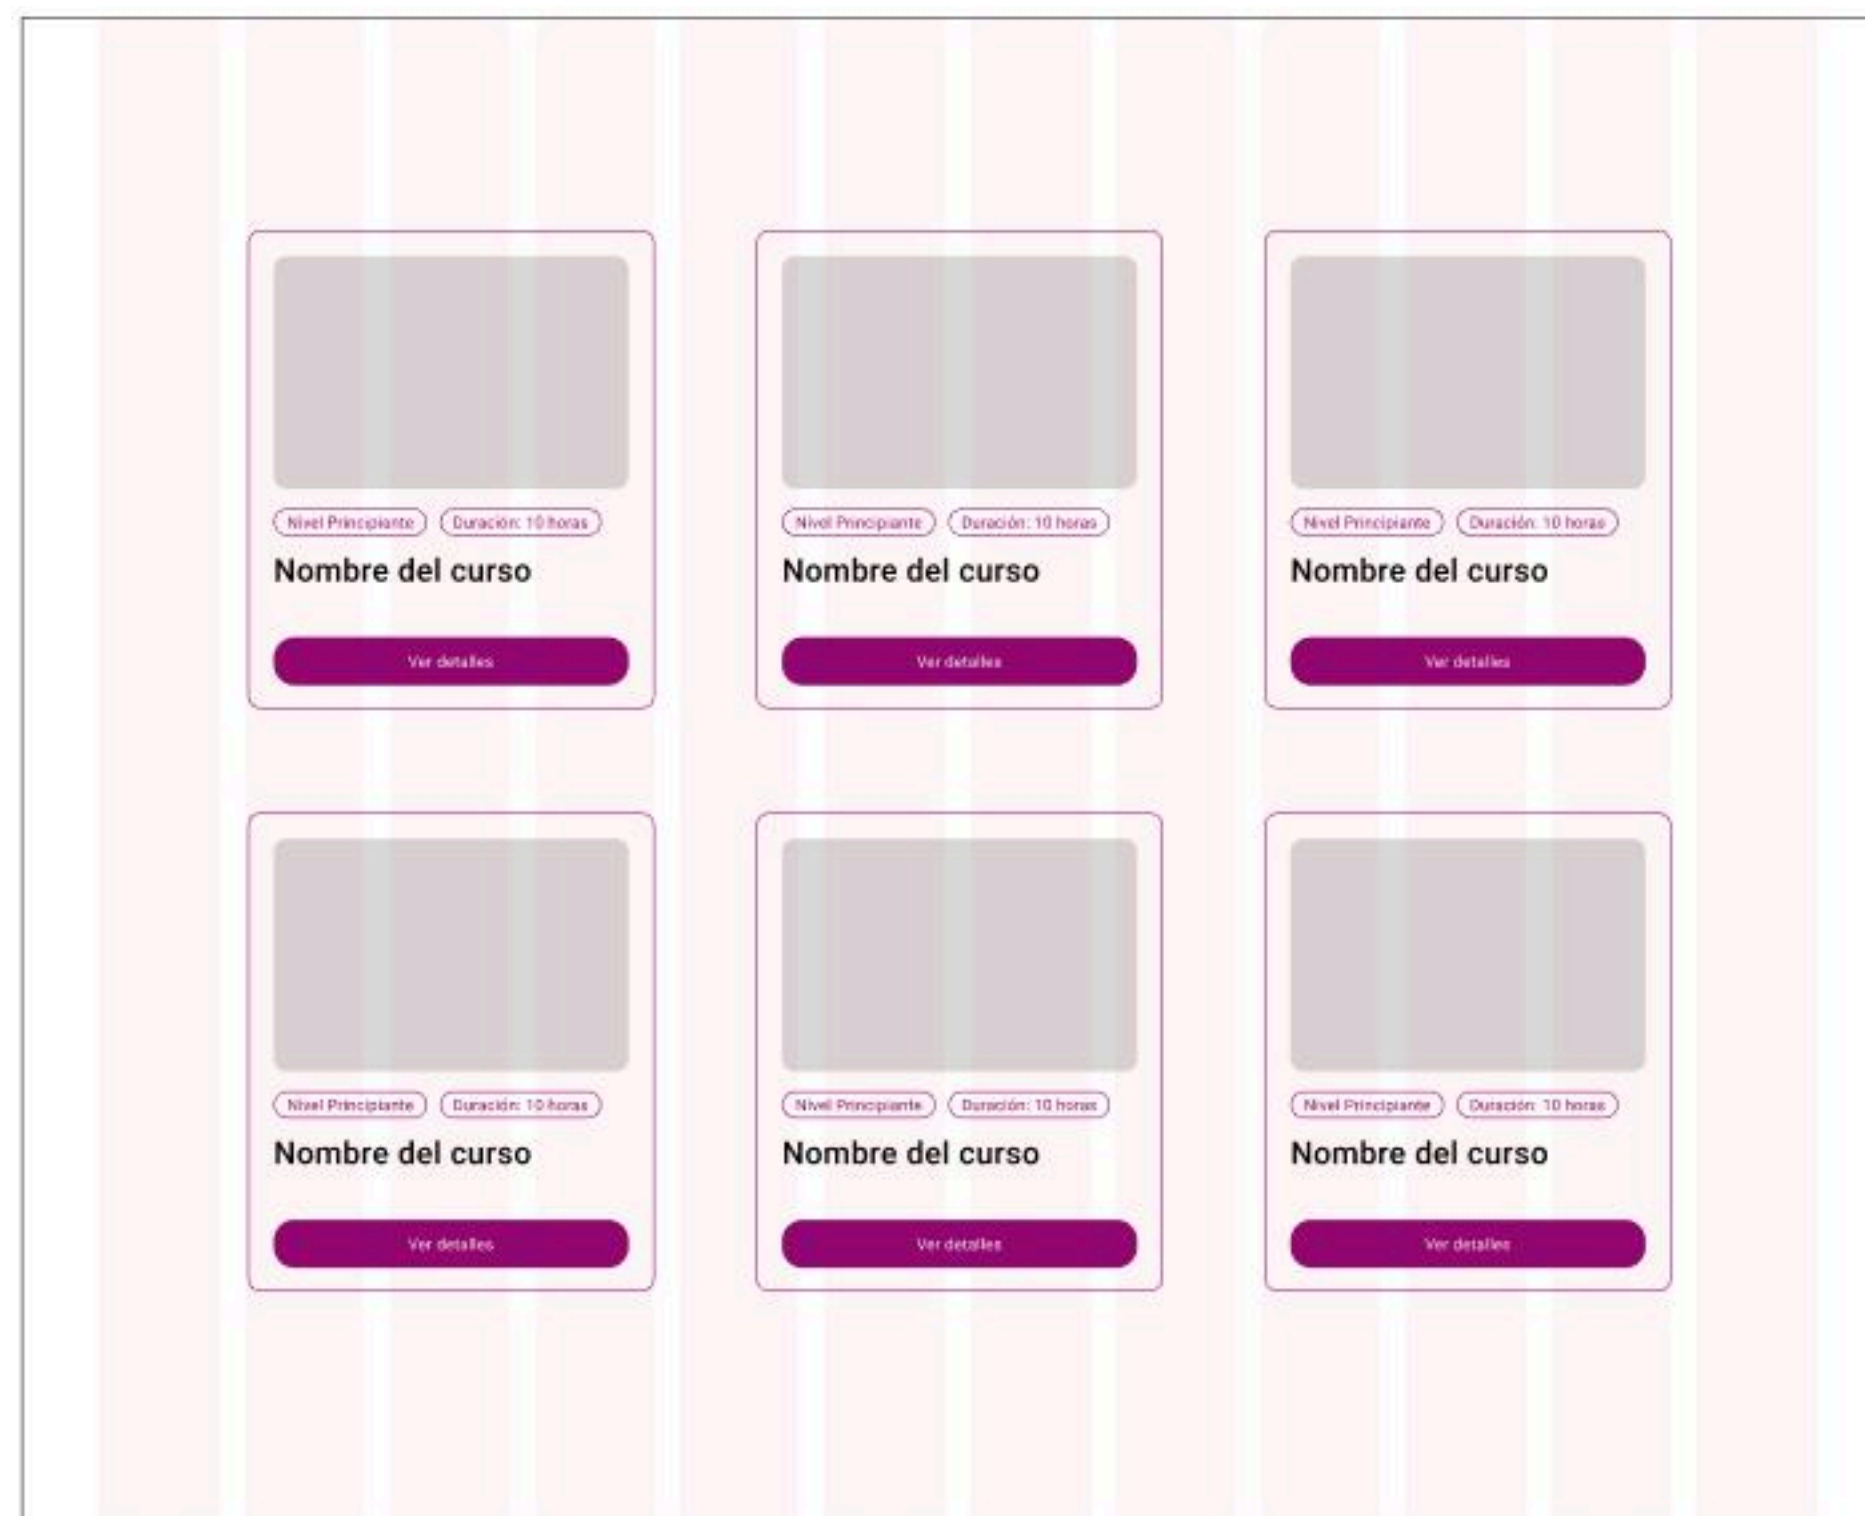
Nivel Principiante
Duración: 10 horas
Nombre del curso
Ver detalles

Nivel Principiante
Duración: 10 horas
Nombre del curso
Ver detalles

Nivel Principiante
Duración: 10 horas
Nombre del curso
Ver detalles

Nivel Principiante
Duración: 10 horas
Nombre del curso
Ver detalles

Nivel Principiante
Duración: 10 horas
Nombre del curso
Ver detalles

Nivel Principiante
Duración: 10 horas
Nombre del curso
Ver detalles